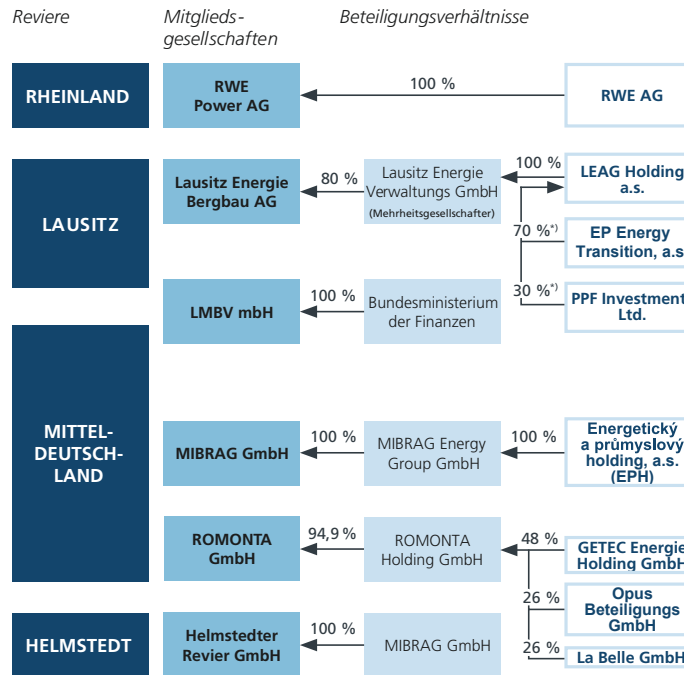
Reviere

Mitgliedsgesellschaften

Beteiligungsverhältnisse

RHEINLAND

RWE Power AG

100 %

RWE AG

LAUSITZ

Lausitz Energie Bergbau AG

80 %

Lausitz Energie Verwaltungs GmbH (Mehrheitsgesellschafter)

100 %

LEAG Holding a.s.

70 %*)

EP Energy Transition, a.s

30 %*)

PPF Investment Ltd.

LMBV mbH

100 %

Bundesministerium der Finanzen

MITTEL-DEUTSCH-LAND

MIBRAG GmbH

100 %

MIBRAG Energy Group GmbH

100 %

Energetický a průmyslový holding, a.s. (EPH)

ROMONTA GmbH

94,9 %

ROMONTA Holding GmbH

48 %

GETEC Energie Holding GmbH

26 %

Opus Beteiligungs GmbH

26 %

La Belle GmbH

HELMSTEDT

Helmstedter Revier GmbH

100 %

MIBRAG GmbH